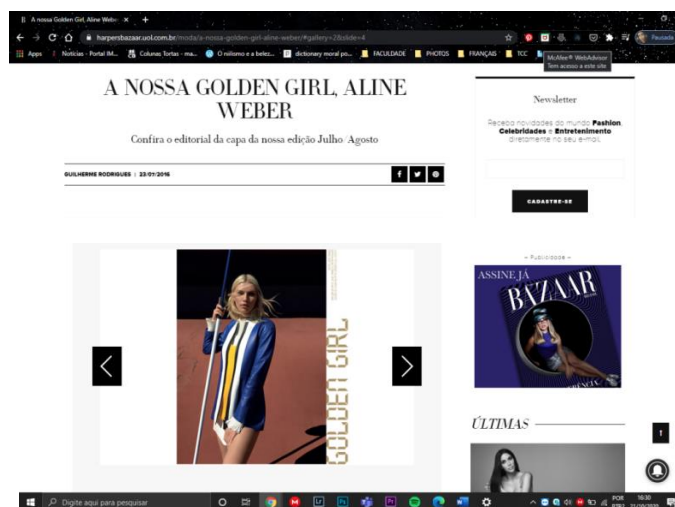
A nossa Golden Girl, Aline Webe ×

harpersbazaar.uol.com.br/moda/a-nossa-golden-girl-aline-weber/#gallery=2&slide=4

Apps | Notícias - Portal IM... | Colunas Tortas - ma... | O niilismo e a belez... | dictionary moral po... | FACULDADE | PHOTOS | FRANÇAIS | TCC

McAfee® WebAdvisor
Tem acesso a este site

Pausada

A NOSSA GOLDEN GIRL, ALINE WEBER

Confira o editorial da capa da nossa edição Julho/Agosto

GUILHERME RODRIGUES | 23/07/2016

Newsletter

Receba novidades do mundo Fashion, Celebridades e Entretenimento diretamente no seu e-mail.

CADASTRE-SE

– Publicidade –

ASSINE JÁ

BAZAAR

GOLDEN GIRL

ÚLTIMAS

1

Digite aqui para pesquisar

POR
16:30